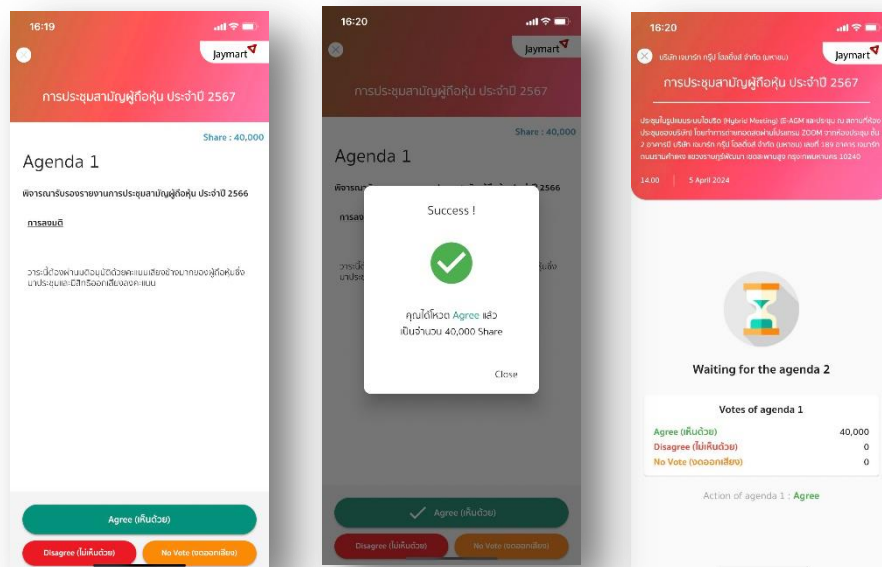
16:19

Jaymart

การประชุมสามัญผู้ถือหุ้น ประจำปี 2567

Share : 40,000

Agenda 1

พิจารณารับรองรายงานการประชุมสามัญผู้ถือหุ้น ประจำปี 2566

การลงมติ

วาระนี้ต้องผ่านมติอนุมัติด้วยคะแนนเสียงข้างมากของผู้ถือหุ้นซึ่งมาประชุมและมีสิทธิออกเสียงลงคะแนน

Agree (เห็นด้วย)

Disagree (ไม่เห็นด้วย)

No Vote (งดออกเสียง)

16:20

Jaymart

การประชุมสามัญผู้ถือหุ้น ประจำปี 2567

Share : 40,000

Agenda 1

พิจารณา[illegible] 2566

การลง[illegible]

วาระนี้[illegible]

Success !

คุณได้โหวต Agree แล้ว
เป็นจำนวน 40,000 Share

Close

Agree (เห็นด้วย)

Disagree (ไม่เห็นด้วย)

No Vote (งดออกเสียง)

16:20

บริษัท เจมาร์ท กรุ๊ป โฮลดิ้งส์ จำกัด (มหาชน)

Jaymart

การประชุมสามัญผู้ถือหุ้น ประจำปี 2567

ประชุมในรูปแบบไฮบริด (Hybrid Meeting) (E-AGM และประชุม ณ สถานที่ห้องประชุมของบริษัท) โดยทำการถ่ายทอดสดผ่านโปรแกรม ZOOM จากห้องประชุม ชั้น 2 อาคารบี บริษัท เจมาร์ท กรุ๊ป โฮลดิ้งส์ จำกัด (มหาชน) เลขที่ 189 อาคาร เจมาร์ท ถนนรามคำแหง แขวงราษฎร์พัฒนา เขตสะพานสูง กรุงเทพมหานคร 10240

14.00 | 5 April 2024

Waiting for the agenda 2

Votes of agenda 1

| | |
|---|---|
| Agree (เห็นด้วย) | 40,000 |
| Disagree (ไม่เห็นด้วย) | 0 |
| No Vote (งดออกเสียง) | 0 |

Action of agenda 1 : Agree